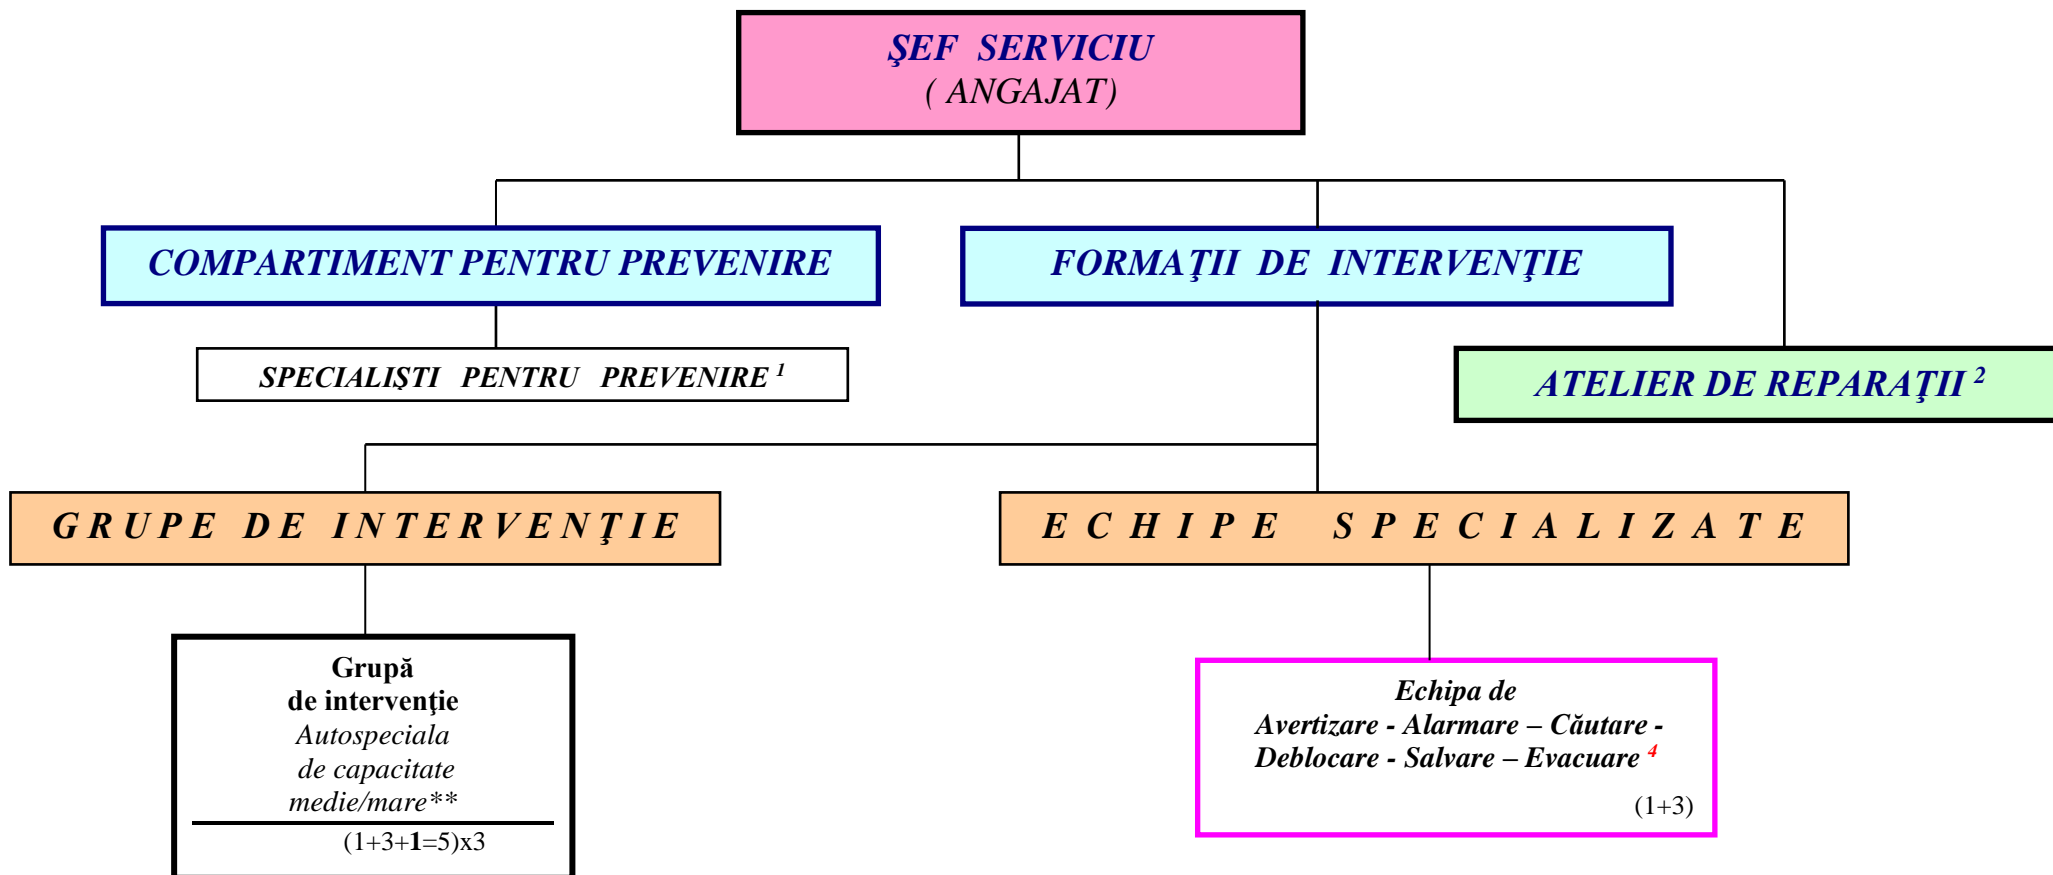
ŞEF SERVICIU
( ANGAJAT)

COMPARTIMENT PENTRU PREVENIRE

FORMAŢII DE INTERVENŢIE

SPECIALIŞTI PENTRU PREVENIRE $^1$

ATELIER DE REPARAŢII $^2$

GRUPE DE INTERVENŢIE

ECHIPE SPECIALIZATE

Grupă
de intervenţie
Autospeciala
de capacitate
medie/mare**

(1+3+1=5)x3

Echipa de
Avertizare - Alarmare – Căutare -
Deblocare - Salvare – Evacuare $^4$

(1+3)